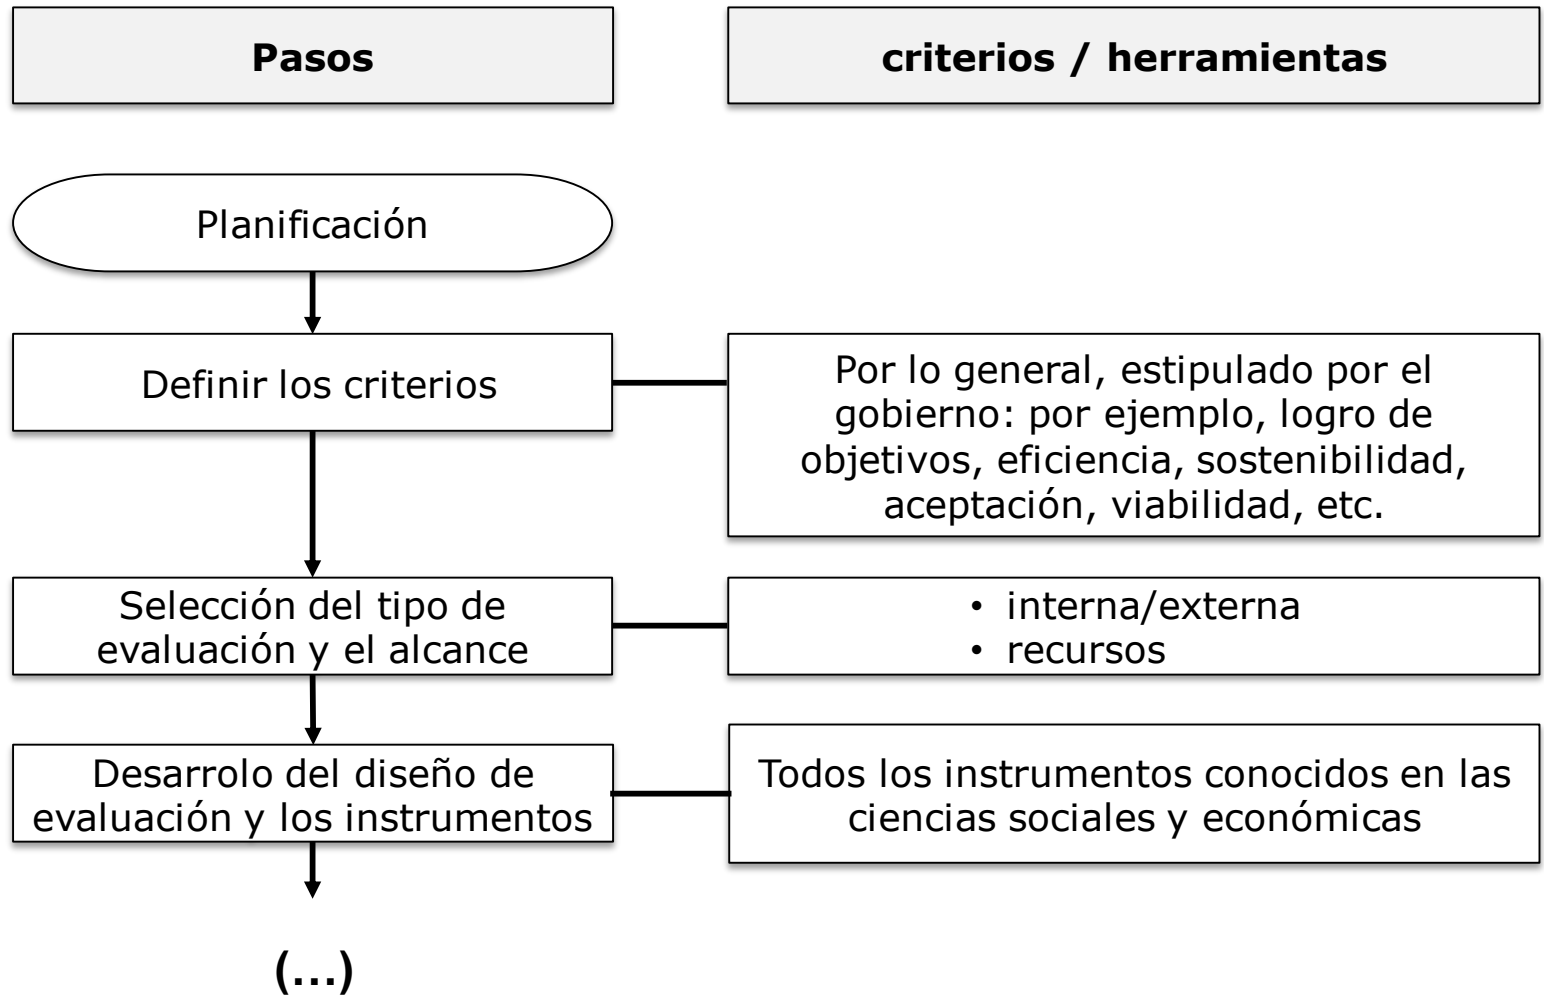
Pasos

criterios / herramientas

Planificación

Definir los criterios

Por lo general, estipulado por el gobierno: por ejemplo, logro de objetivos, eficiencia, sostenibilidad, aceptación, viabilidad, etc.

Selección del tipo de evaluación y el alcance

• interna/externa
• recursos

Desarrolo del diseño de evaluación y los instrumentos

Todos los instrumentos conocidos en las ciencias sociales y económicas

(...)